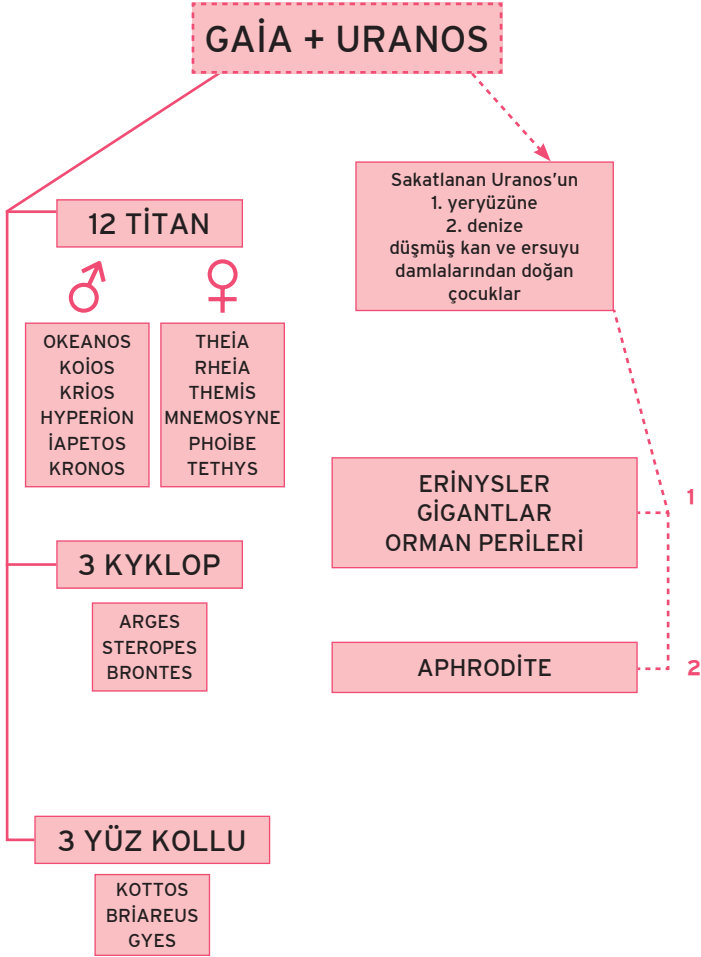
GAİA + URANOS

12 TİTAN

♂

♀

OKEANOS
KOİOS
KRİOS
HYPERİON
İAPETOS
KRONOS

THEİA
RHEİA
THEMİS
MNEMOSYNE
PHOİBE
TETHYS

3 KYKLOP

ARGES
STEROPES
BRONTES

3 YÜZ KOLLU

KOTTOS
BRİAREUS
GYES

Sakatlanan Uranos'un
1. yeryüzüne
2. denize
düşmüş kan ve ersuyu damlalarından doğan çocuklar

ERİNYSLER
GİGANTLAR
ORMAN PERİLERİ

1

APHRODİTE

2